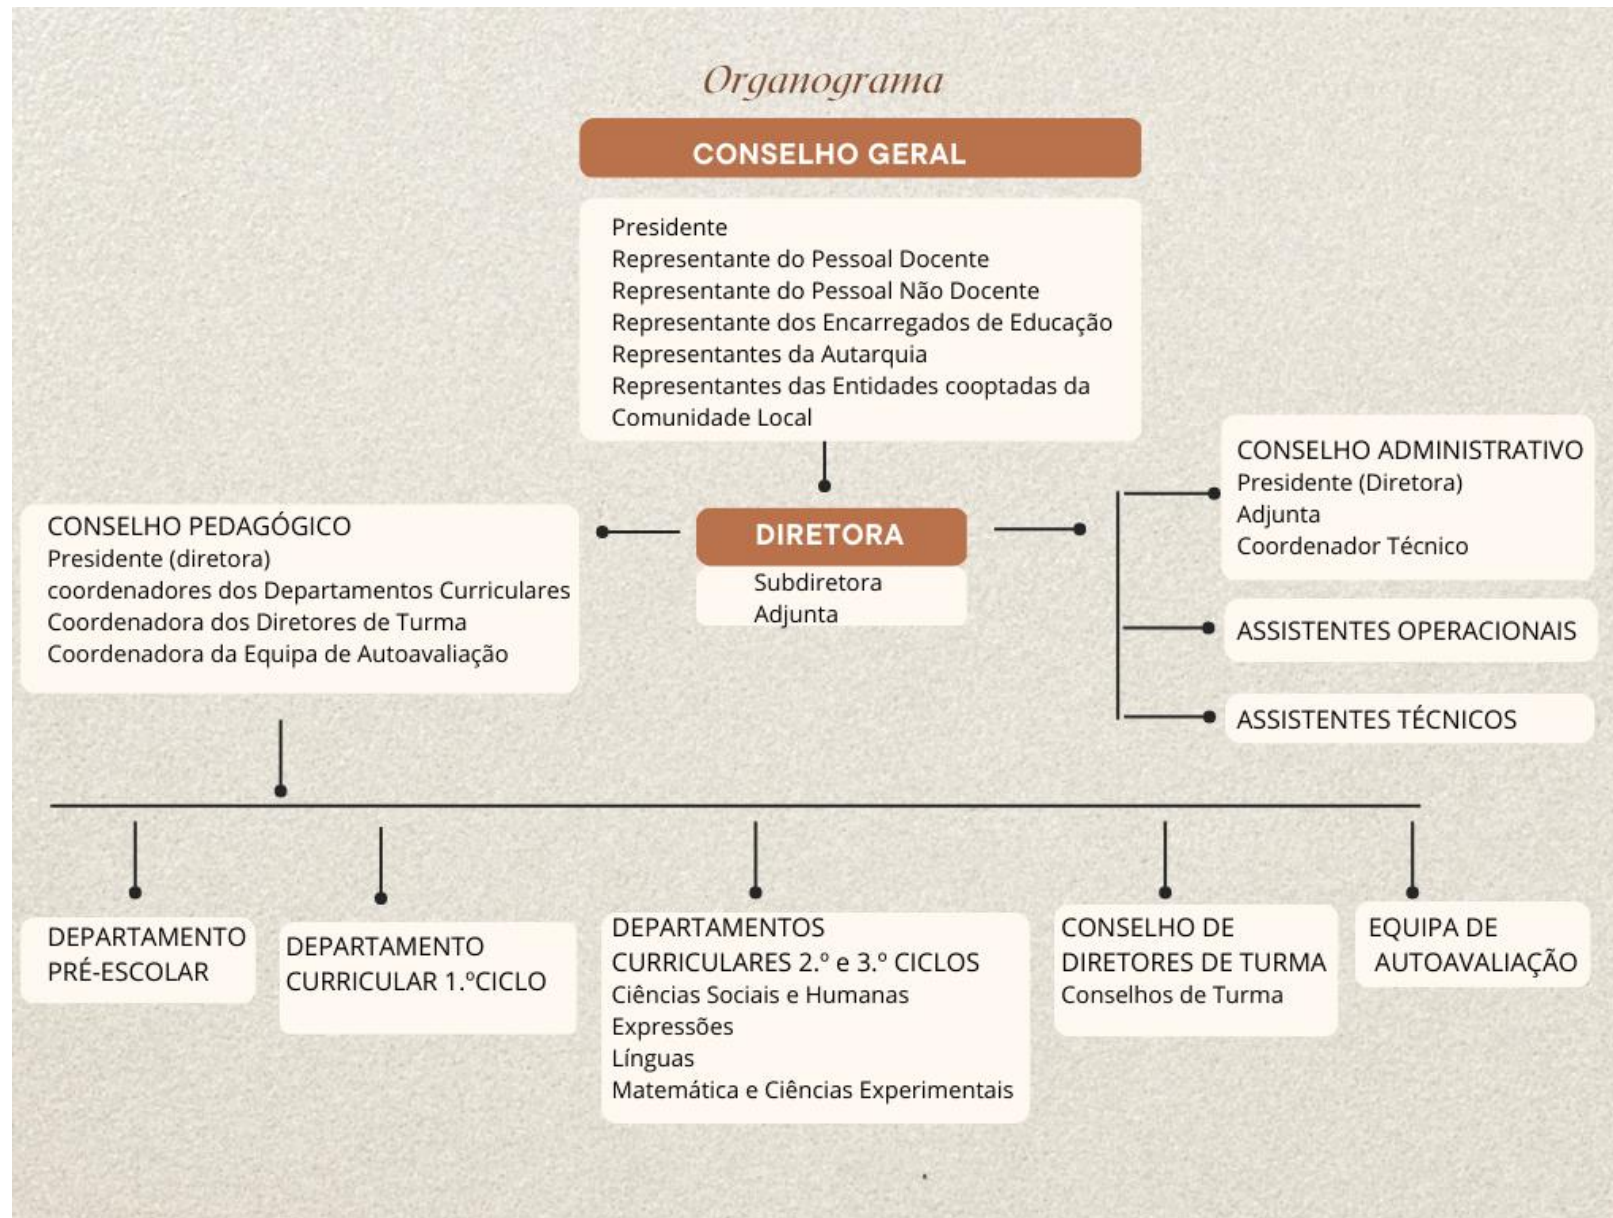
Organograma

CONSELHO GERAL

Presidente
Representante do Pessoal Docente
Representante do Pessoal Não Docente
Representante dos Encarregados de Educação
Representantes da Autarquia
Representantes das Entidades cooptadas da Comunidade Local

CONSELHO PEDAGÓGICO
Presidente (diretora)
coordenadores dos Departamentos Curriculares
Coordenadora dos Diretores de Turma
Coordenadora da Equipa de Autoavaliação

DIRETORA
Subdiretora
Adjunta

CONSELHO ADMINISTRATIVO
Presidente (Diretora)
Adjunta
Coordenador Técnico

ASSISTENTES OPERACIONAIS

ASSISTENTES TÉCNICOS

DEPARTAMENTO PRÉ-ESCOLAR

DEPARTAMENTO CURRICULAR 1.ºCICLO

DEPARTAMENTOS CURRICULARES 2.º e 3.º CICLOS
Ciências Sociais e Humanas
Expressões
Línguas
Matemática e Ciências Experimentais

CONSELHO DE DIRETORES DE TURMA
Conselhos de Turma

EQUIPA DE AUTOAVALIAÇÃO